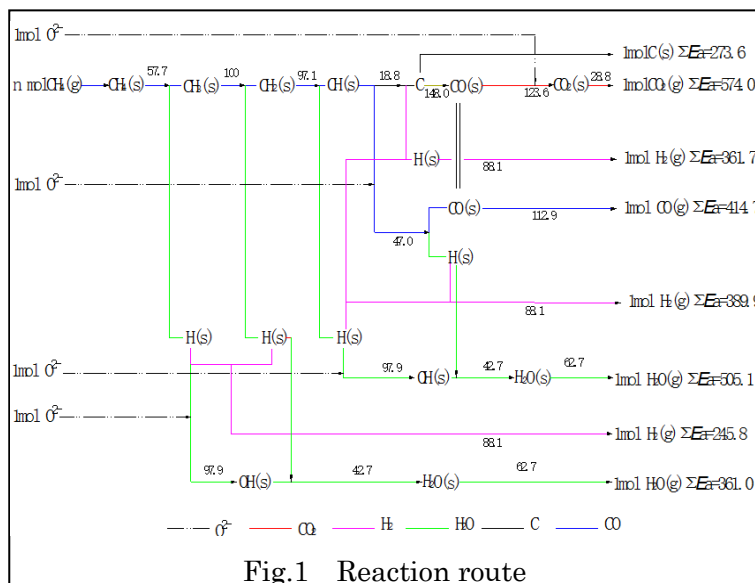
1mol $O^{2-}$

n mol$CH_4$(g) $CH_4$(s) 57.7 $CH_3$(s) 100 $CH_2$(s) 97.1 CH(s) 18.8 C 148.0 CO(s) 123.6 $CO_2$(s) 28.8

1molC(s) $\Sigma Ea$=273.6

1mol$CO_2$(g) $\Sigma Ea$=574.0

H(s) 88.1 1mol $H_2$(g) $\Sigma Ea$=361.7

1mol $O^{2-}$

CO(s) 112.9 1mol CO(g) $\Sigma Ea$=414.7

47.0

H(s)

88.1 1mol $H_2$(g) $\Sigma Ea$=389.9

H(s) H(s) H(s)

1mol $O^{2-}$ 97.9 OH(s) 42.7 $H_2O$(s) 62.7 1mol $H_2O$(g) $\Sigma Ea$=505.1

1mol $O^{2-}$

88.1 1mol $H_2$(g) $\Sigma Ea$=245.8

97.9 OH(s) 42.7 $H_2O$(s) 62.7 1mol $H_2O$(g) $\Sigma Ea$=361.0

$O^{2-}$ $CO_2$ $H_2$ $H_2O$ C CO

Fig.1 Reaction route